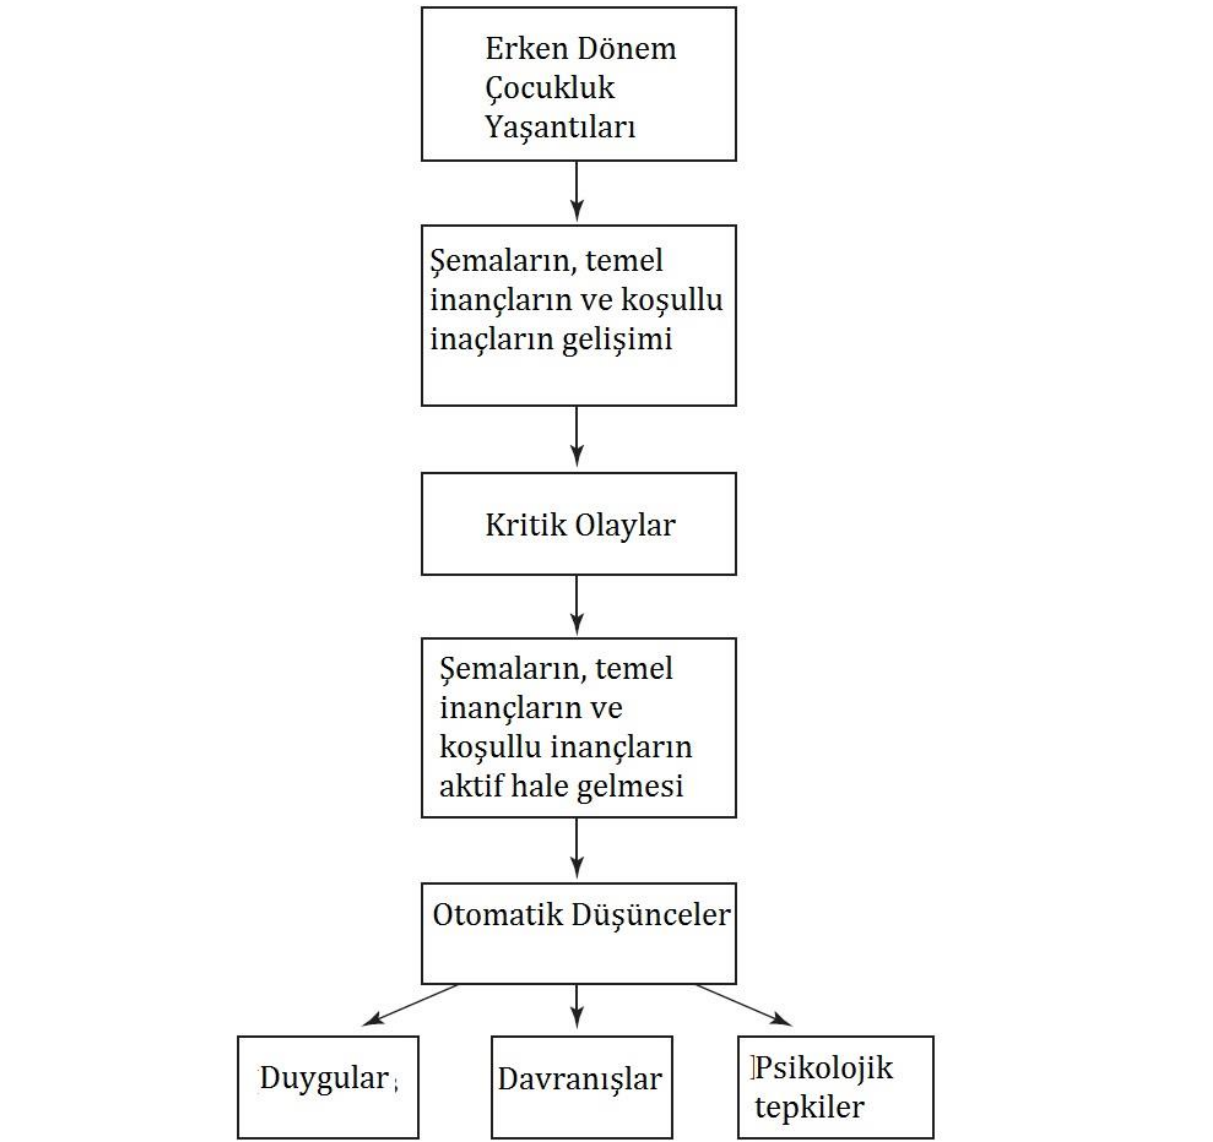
Erken Dönem Çocukluk Yaşantıları

Şemaların, temel inançların ve koşullu inaçların gelişimi

Kritik Olaylar

Şemaların, temel inançların ve koşullu inançların aktif hale gelmesi

Otomatik Düşünceler

Duygular

Davranışlar

Psikolojik tepkiler